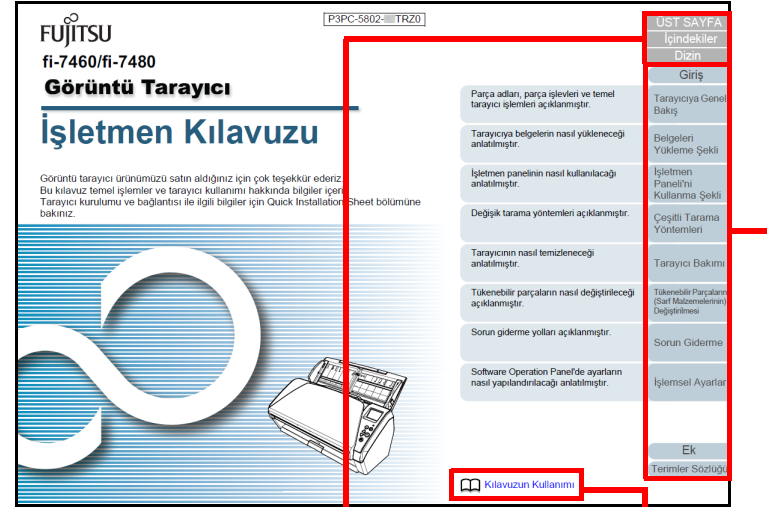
FUJITSU

fi-7460/fi-7480

Görüntü Tarayıcı

İşletmen Kılavuzu

Görüntü tarayıcı ürünümüzü satın aldığınız için çok teşekkür ederiz.
Bu kılavuz temel işlemler ve tarayıcı kullanımı hakkında bilgiler içeri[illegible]
Tarayıcı kurulumu ve bağlantısı ile ilgili bilgiler için Quick Installation Sheet bölümüne bakınız.

P3PC-5802-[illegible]TRZ0

ÜST SAYFA
İçindekiler
Dizin

Giriş

Parça adları, parça işlevleri ve temel tarayıcı işlemleri açıklanmıştır.

Tarayıcıya Genel Bakış

Tarayıcıya belgelerin nasıl yükleneceği anlatılmıştır.

Belgeleri Yükleme Şekli

İşletmen panelinin nasıl kullanılacağı anlatılmıştır.

İşletmen Paneli'ni Kullanma Şekli

Değişik tarama yöntemleri açıklanmıştır.

Çeşitli Tarama Yöntemleri

Tarayıcının nasıl temizleneceği anlatılmıştır.

Tarayıcı Bakımı

Tükenebilir parçaların nasıl değiştirileceği açıklanmıştır.

Tükenebilir Parçaların (Sarf Malzemelerinin) Değiştirilmesi

Sorun giderme yolları açıklanmıştır.

Sorun Giderme

Software Operation Panel'de ayarların nasıl yapılandırılacağı anlatılmıştır.

İşlemsel Ayarlar

Ek

Terimler Sözlüğü

Kılavuzun Kullanımı